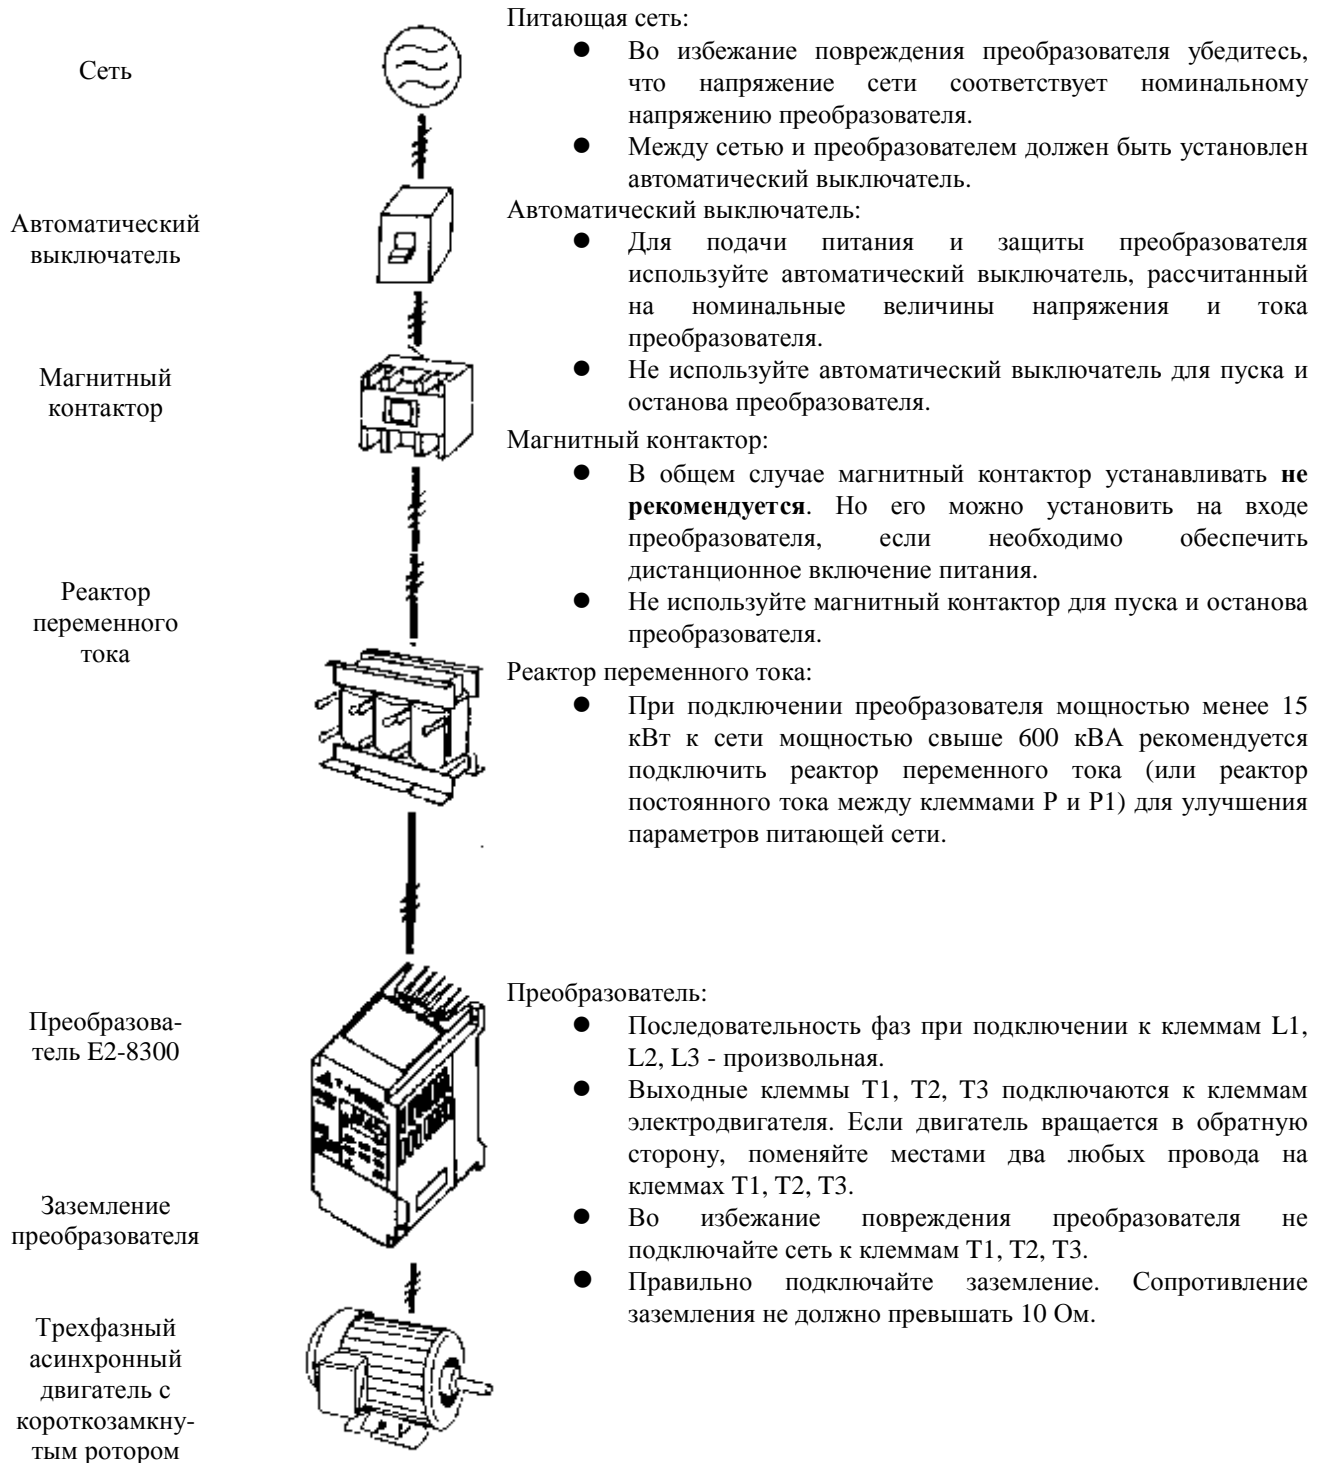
Сеть

Автоматический выключатель

Магнитный контактор

Реактор переменного тока

Преобразователь E2-8300

Заземление преобразователя

Трехфазный асинхронный двигатель с короткозамкнутым ротором

Питающая сеть:
- Во избежание повреждения преобразователя убедитесь, что напряжение сети соответствует номинальному напряжению преобразователя.
- Между сетью и преобразователем должен быть установлен автоматический выключатель.

Автоматический выключатель:
- Для подачи питания и защиты преобразователя используйте автоматический выключатель, рассчитанный на номинальные величины напряжения и тока преобразователя.
- Не используйте автоматический выключатель для пуска и останова преобразователя.

Магнитный контактор:
- В общем случае магнитный контактор устанавливать **не рекомендуется**. Но его можно установить на входе преобразователя, если необходимо обеспечить дистанционное включение питания.
- Не используйте магнитный контактор для пуска и останова преобразователя.

Реактор переменного тока:
- При подключении преобразователя мощностью менее 15 кВт к сети мощностью свыше 600 кВА рекомендуется подключить реактор переменного тока (или реактор постоянного тока между клеммами P и P1) для улучшения параметров питающей сети.

Преобразователь:
- Последовательность фаз при подключении к клеммам L1, L2, L3 - произвольная.
- Выходные клеммы T1, T2, T3 подключаются к клеммам электродвигателя. Если двигатель вращается в обратную сторону, поменяйте местами два любых провода на клеммах T1, T2, T3.
- Во избежание повреждения преобразователя не подключайте сеть к клеммам T1, T2, T3.
- Правильно подключайте заземление. Сопротивление заземления не должно превышать 10 Ом.